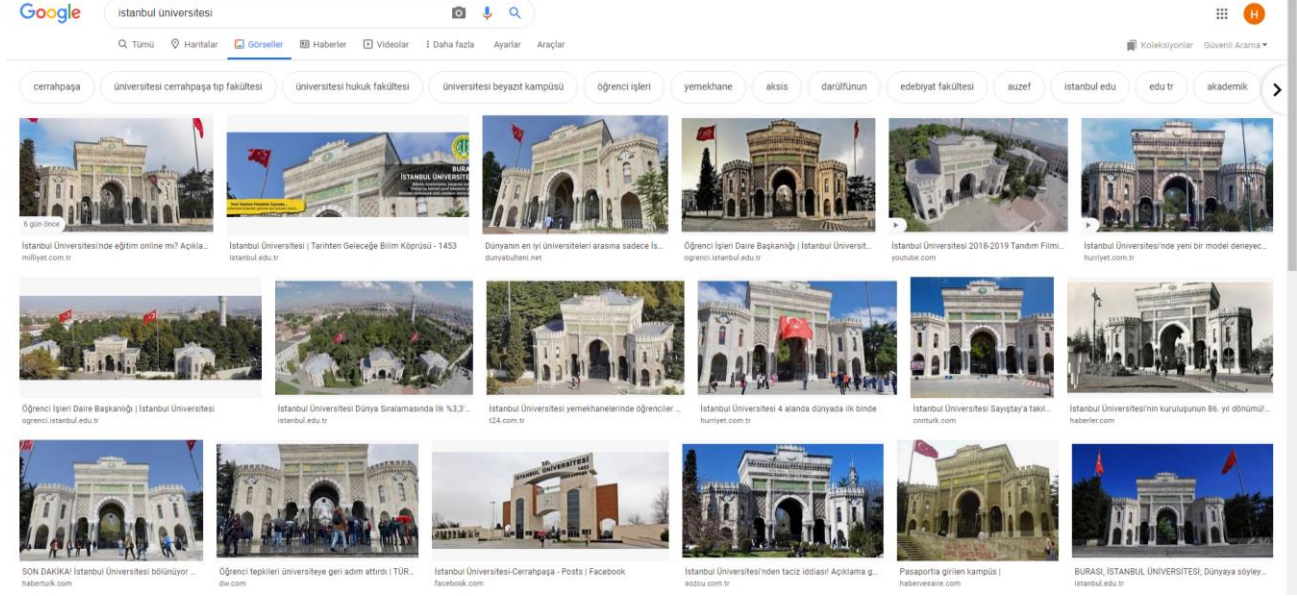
Google istanbul üniversitesi

H

Tümü Haritalar Görseller Haberler Videolar Daha fazla Ayarlar Araçlar

Koleksiyonlar Güvenli Arama

cerrahpaşa üniversitesi cerrahpaşa tıp fakültesi üniversitesi hukuk fakültesi üniversitesi beyazıt kampüsü öğrenci işleri yemekhane aksis darülfünun edebiyat fakültesi auzef istanbul edu edu tr akademik

6 gün önce
İstanbul Üniversitesi'nde eğitim online mı? Açıkla...
milliyet.com.tr

İstanbul Üniversitesi | Tarihten Geleceğe Bilim Köprüsü - 1453
istanbul.edu.tr

Dünyanın en iyi üniversiteleri arasına sadece İs...
dunyabulteni.net

Öğrenci İşleri Daire Başkanlığı | İstanbul Üniversit...
ogrenci.istanbul.edu.tr

İstanbul Üniversitesi 2018-2019 Tanıtım Filmi...
youtube.com

İstanbul Üniversitesi'nde yeni bir model deneyec...
hurriyet.com.tr

Öğrenci İşleri Daire Başkanlığı | İstanbul Üniversitesi
ogrenci.istanbul.edu.tr

İstanbul Üniversitesi Dünya Sıralamasında İlk %3,3'...
istanbul.edu.tr

İstanbul Üniversitesi yemekhanelerinde öğrenciler ...
t24.com.tr

İstanbul Üniversitesi 4 alanda dünyada ilk binde
hurriyet.com.tr

İstanbul Üniversitesi Sayıştay'a takıl...
cnnturk.com

İstanbul Üniversitesi'nin kuruluşunun 86. yıl dönümü!...
haberler.com

SON DAKİKA! İstanbul Üniversitesi bölünüyor ...
haberturk.com

Öğrenci tepkileri üniversiteye geri adım attırdı | TÜR...
dw.com

İstanbul Üniversitesi-Cerrahpaşa - Posts | Facebook
facebook.com

İstanbul Üniversitesi'nden taciz iddiası! Açıklama g...
sozcu.com.tr

Pasaportla girilen kampüs |
habervesaire.com

BURASI, İSTANBUL ÜNİVERSİTESİ; Dünyaya söyley...
istanbul.edu.tr